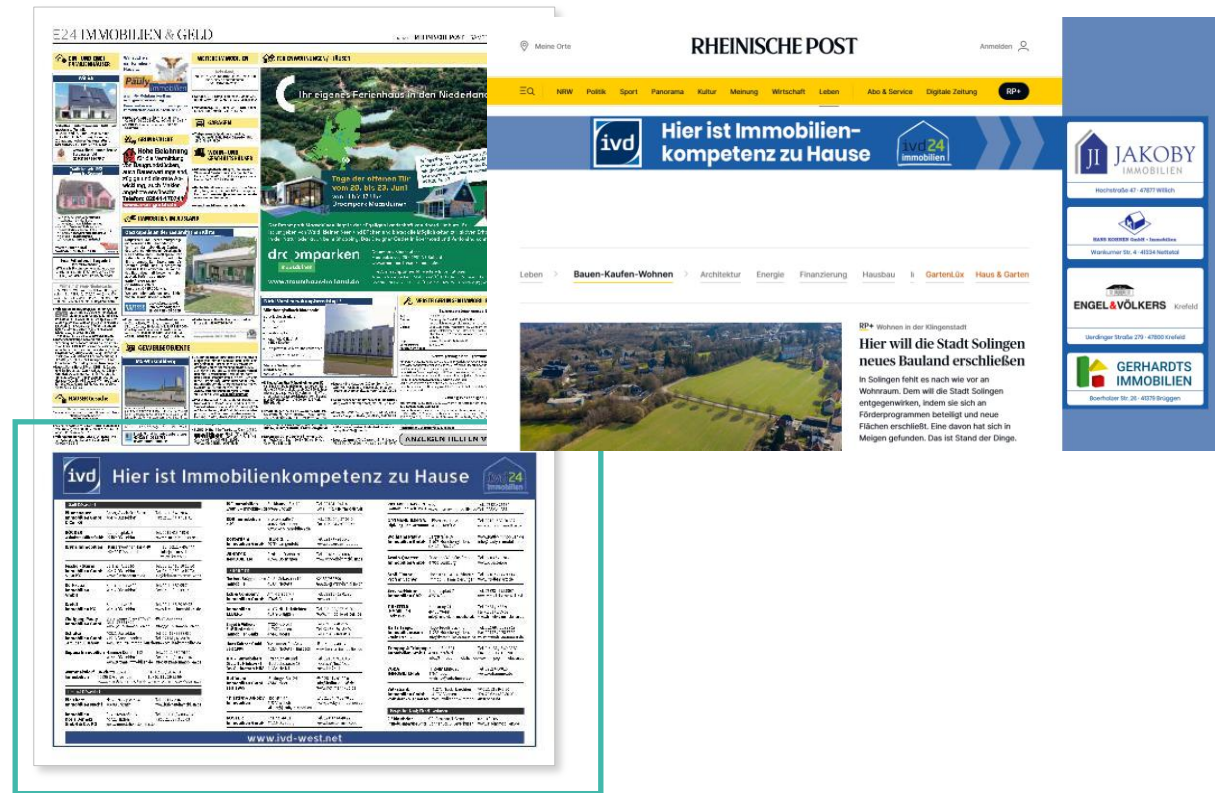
E24 IMMOBILIEN & GELD

Ihr eigenes Ferienhaus in den Niederlanden

Tage der offenen Tür vom 20. bis 23. Juni

dreamparken

Hohe Belohnung

ANZEIGEN TELEFON

Hier ist Immobilienkompetenz zu Hause

ivd24 immobilien

www.ivd-west.net

Meine Orte

RHEINISCHE POST

Anmelden

NRW Politik Sport Panorama Kultur Meinung Wirtschaft Leben Abo & Service Digitale Zeitung RP+

Hier ist Immobilienkompetenz zu Hause

ivd24 immobilien

Leben > Bauen-Kaufen-Wohnen > Architektur Energie Finanzierung Hausbau GartenLüx Haus & Garten

RP+ Wohnen in der Klingenstadt

Hier will die Stadt Solingen neues Bauland erschließen

In Solingen fehlt es nach wie vor an Wohnraum. Dem will die Stadt Solingen entgegenwirken, indem sie sich an Förderprogrammen beteiligt und neue Flächen erschließt. Eine davon hat sich in Meigen gefunden. Das ist Stand der Dinge.

JAKOBY IMMOBILIEN
Hochstraße 47 · 47877 Willich

Wankumer Str. 4 · 41334 Nettetal

ENGEL&VÖLKERS Krefeld
Uerdinger Straße 279 · 47800 Krefeld

GERHARDTS IMMOBILIEN
Boerholzer Str. 26 · 41379 Brüggen